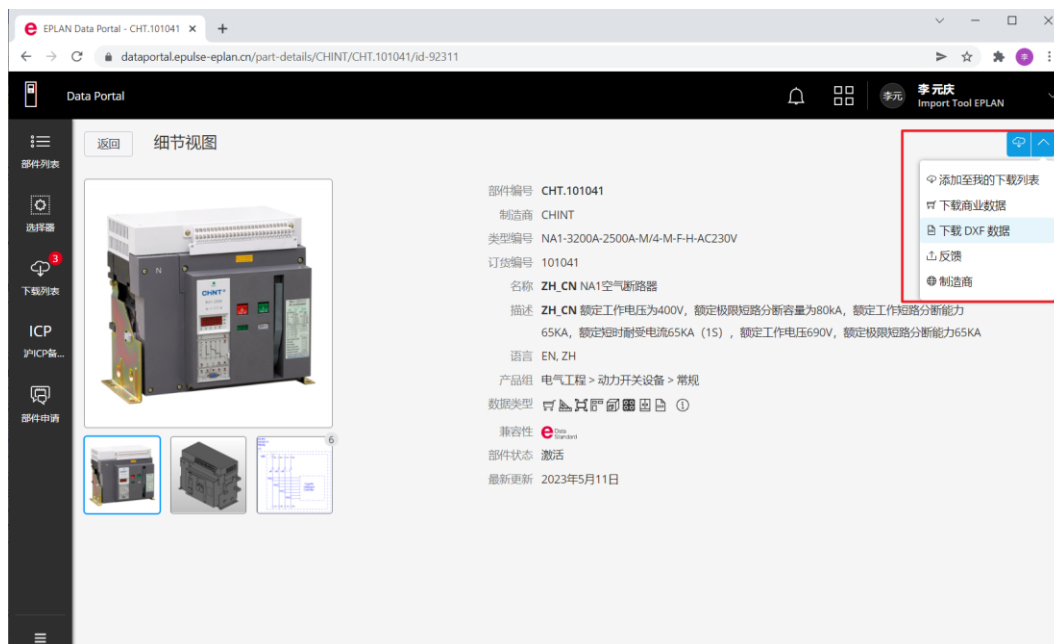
EPLAN Data Portal - CHT.101041 ×

dataportal.epulse-eplan.cn/part-details/CHINT/CHT.101041/id-92311

Data Portal

李元 李元庆
Import Tool EPLAN

部件列表

选择器

3
下载列表

ICP
沪ICP备...

部件申请

返回 细节视图

添加至我的下载列表
下载商业数据
下载 DXF 数据
反馈
制造商

CHINT

6

部件编号 CHT.101041
制造商 CHINT
类型编号 NA1-3200A-2500A-M/4-M-F-H-AC230V
订货编号 101041
名称 ZH_CN NA1空气断路器
描述 ZH_CN 额定工作电压为400V，额定极限短路分断容量为80kA，额定工作短路分断能力65KA，额定短时耐受电流65KA（1S），额定工作电压690V，额定极限短路分断能力65KA
语言 EN, ZH
产品组 电气工程 > 动力开关设备 > 常规
数据类型
兼容性 Data Standard
部件状态 激活
最新更新 2023年5月11日